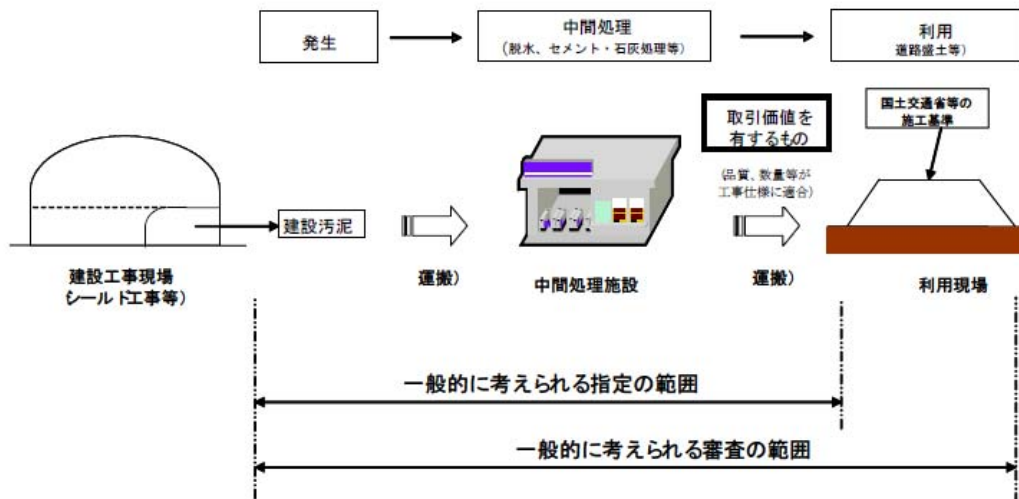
発生

中間処理
（脱水、セメント・石灰処理等）

利用
道路盛土等）

取引価値を
有するもの

国土交通省等の
施工基準

（品質、数量等が
工事仕様に適合）

建設汚泥

建設工事現場
（シールド工事等）

運搬）

中間処理施設

運搬）

利用現場

一般的に考えられる指定の範囲

一般的に考えられる審査の範囲